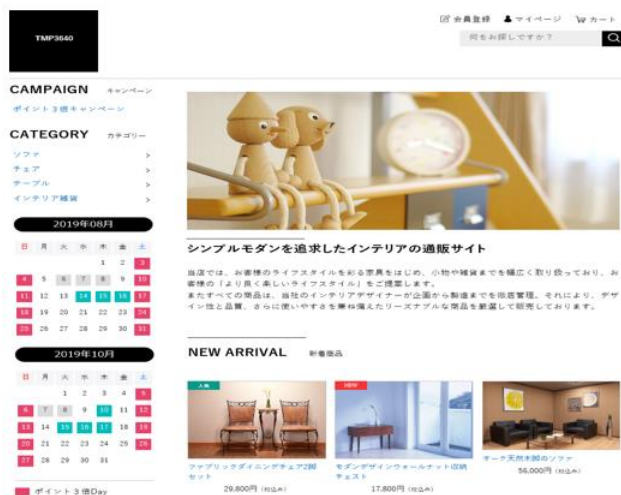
TMP3640

会員登録　マイページ　カート

何をお探しですか？

CAMPAIGN キャンペーン

ポイント３倍キャンペーン

CATEGORY カテゴリー

ソファ >
チェア >
テーブル >
インテリア雑貨 >

2019年08月

| 日 | 月 | 火 | 水 | 木 | 金 | 土 |
|---|---|---|---|---|---|---|
| | | | | 1 | 2 | 3 |
| 4 | 5 | 6 | 7 | 8 | 9 | 10 |
| 11 | 12 | 13 | 14 | 15 | 16 | 17 |
| 18 | 19 | 20 | 21 | 22 | 23 | 24 |
| 25 | 26 | 27 | 28 | 29 | 30 | 31 |

2019年10月

| 日 | 月 | 火 | 水 | 木 | 金 | 土 |
|---|---|---|---|---|---|---|
| | | 1 | 2 | 3 | 4 | 5 |
| 6 | 7 | 8 | 9 | 10 | 11 | 12 |
| 13 | 14 | 15 | 16 | 17 | 18 | 19 |
| 20 | 21 | 22 | 23 | 24 | 25 | 26 |
| 27 | 28 | 29 | 30 | 31 | | |

ポイント３倍Day

シンプルモダンを追求したインテリアの通販サイト

当店では、お客様のライフスタイルを彩る家具をはじめ、小物や雑貨までを幅広く取り扱っており、お客様の「より良くしいライフスタイル」をご提案します。
またすべての商品は、当社のインテリアデザイナーが企画から製造までを徹底管理。それにより、デザイン性と品質、さらに使いやすさを兼ね備えたリーズナブルな商品を厳選して販売しております。

NEW ARRIVAL 新着商品

入荷
ファブリックダイニングチェア2脚セット
29,800円 (税込み)

NEW
モダンデザインウォールナット収納チェスト
17,800円 (税込み)

チーク天然木製のソファ
56,000円 (税込み)